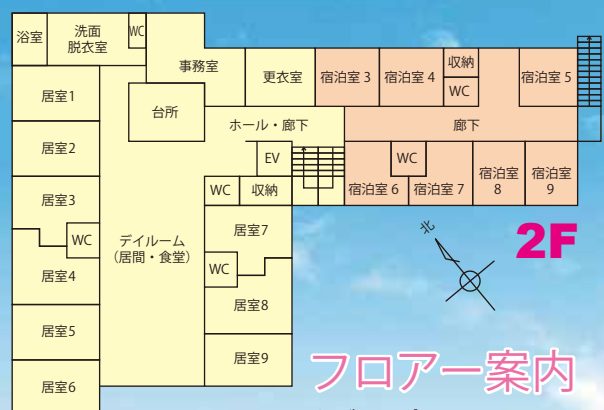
浴室
洗面
脱衣室
WC
事務室
更衣室
宿泊室 3
宿泊室 4
収納
WC
宿泊室 5
居室1
台所
ホール・廊下
廊下
居室2
EV
WC
宿泊室 6
宿泊室 7
宿泊室
8
宿泊室
9
WC
収納
居室3
北
WC
デイルーム
（居間・食堂）
居室7
2F
居室4
WC
居室8
居室5
居室9
フロアー案内
居室6